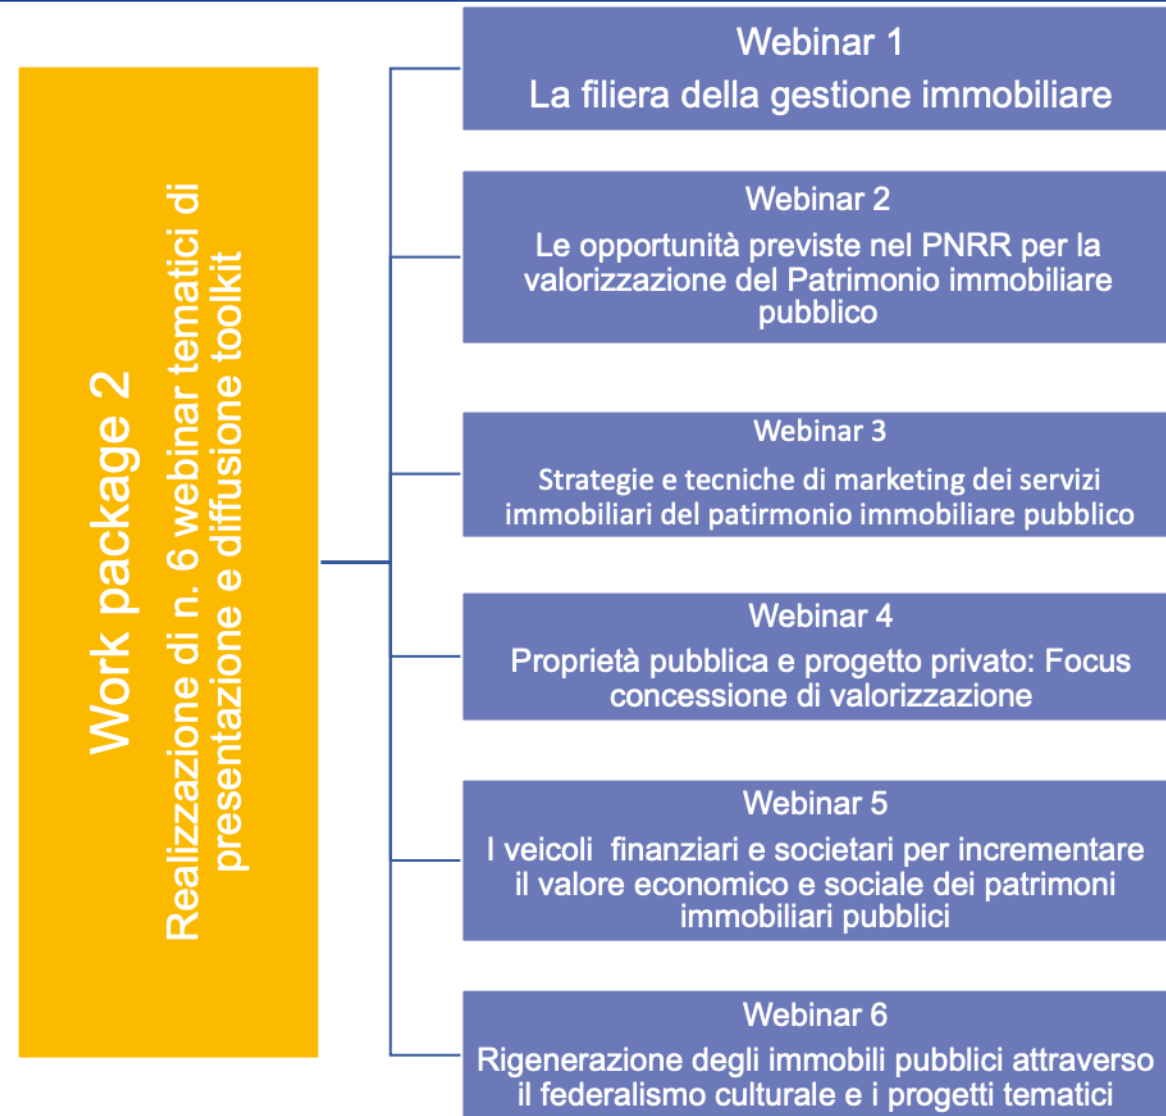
Work package 2

Realizzazione di n. 6 webinar tematici di presentazione e diffusione toolkit

Webinar 1
La filiera della gestione immobiliare

Webinar 2
Le opportunità previste nel PNRR per la valorizzazione del Patrimonio immobiliare pubblico

Webinar 3
Strategie e tecniche di marketing dei servizi immobiliari del patrimonio immobiliare pubblico

Webinar 4
Proprietà pubblica e progetto privato: Focus concessione di valorizzazione

Webinar 5
I veicoli finanziari e societari per incrementare il valore economico e sociale dei patrimoni immobiliari pubblici

Webinar 6
Rigenerazione degli immobili pubblici attraverso il federalismo culturale e i progetti tematici